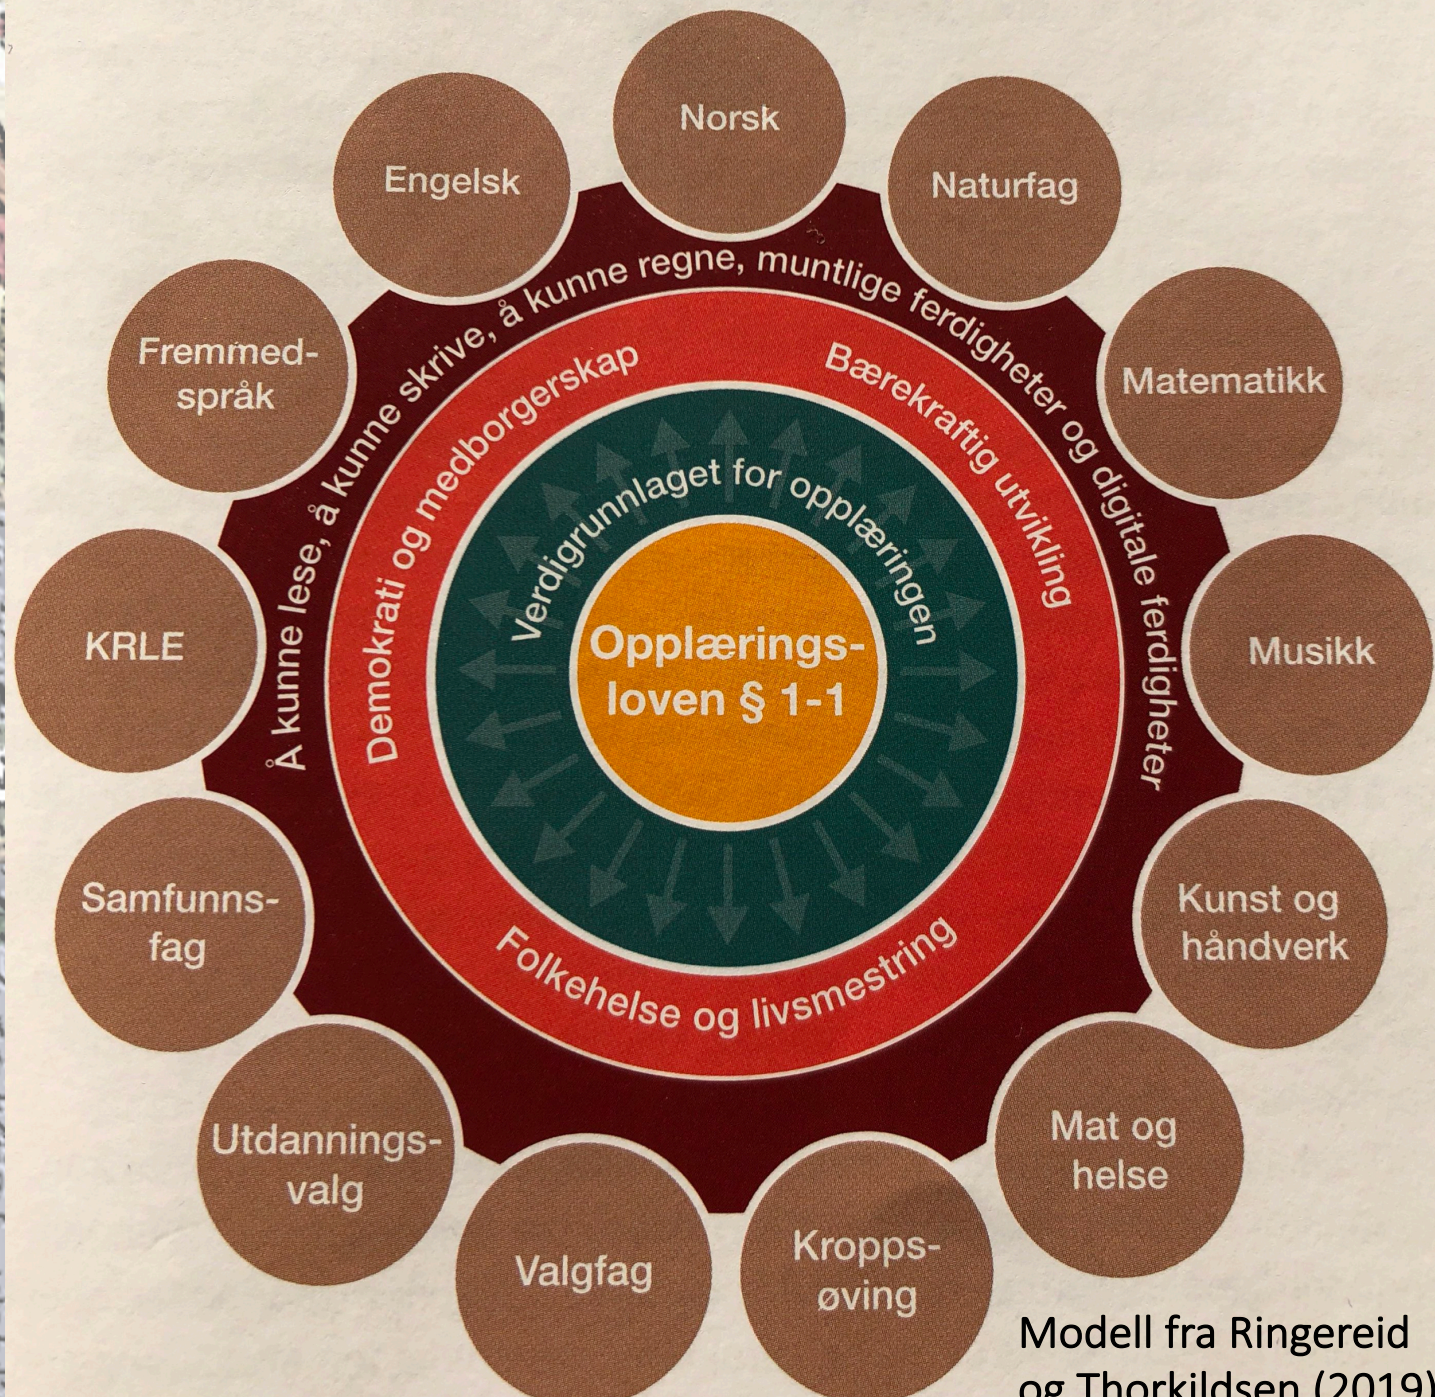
Norsk

Naturfag

Matematikk

Musikk

Kunst og håndverk

Mat og helse

Kroppsøving

Valgfag

Utdanningsvalg

Samfunnsfag

KRLE

Fremmedspråk

Engelsk

Å kunne lese, å kunne skrive, å kunne regne, muntlige ferdigheter og digitale ferdigheter

Demokrati og medborgerskap

Bærekraftig utvikling

Folkehelse og livsmestring

Verdigrunnlaget for opplæringen

Opplæringsloven § 1-1

Modell fra Ringereid og Thorkildsen (2019)